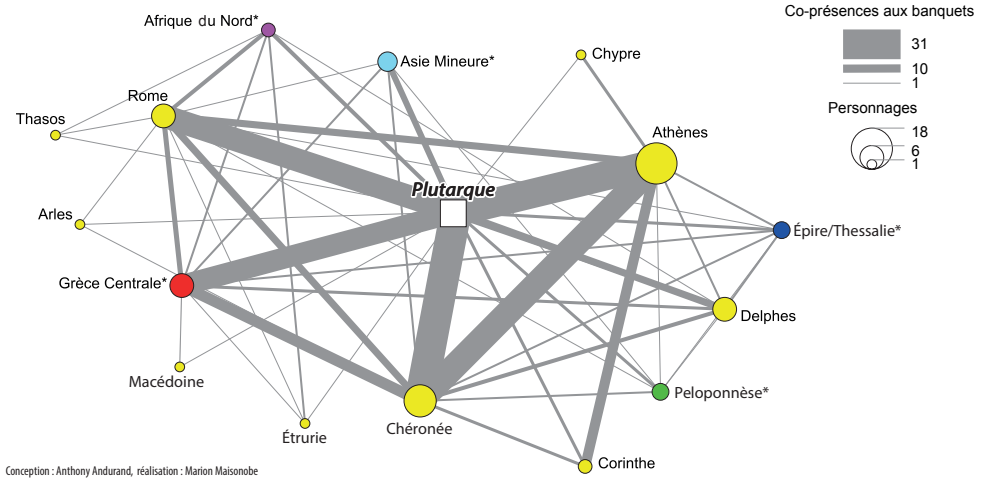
Afrique du Nord*
Asie Mineure*
Chypre
Co-présences aux banquets
31
10
1
Personnages
18
6
1
Rome
Thasos
Athènes
Plutarque
Arles
Épire/Thessalie*
Grèce Centrale*
Delphes
Macédoine
Peloponnèse*
Étrurie
Chéronée
Corinthe
Conception : Anthony Andurand, réalisation : Marion Maisonobe